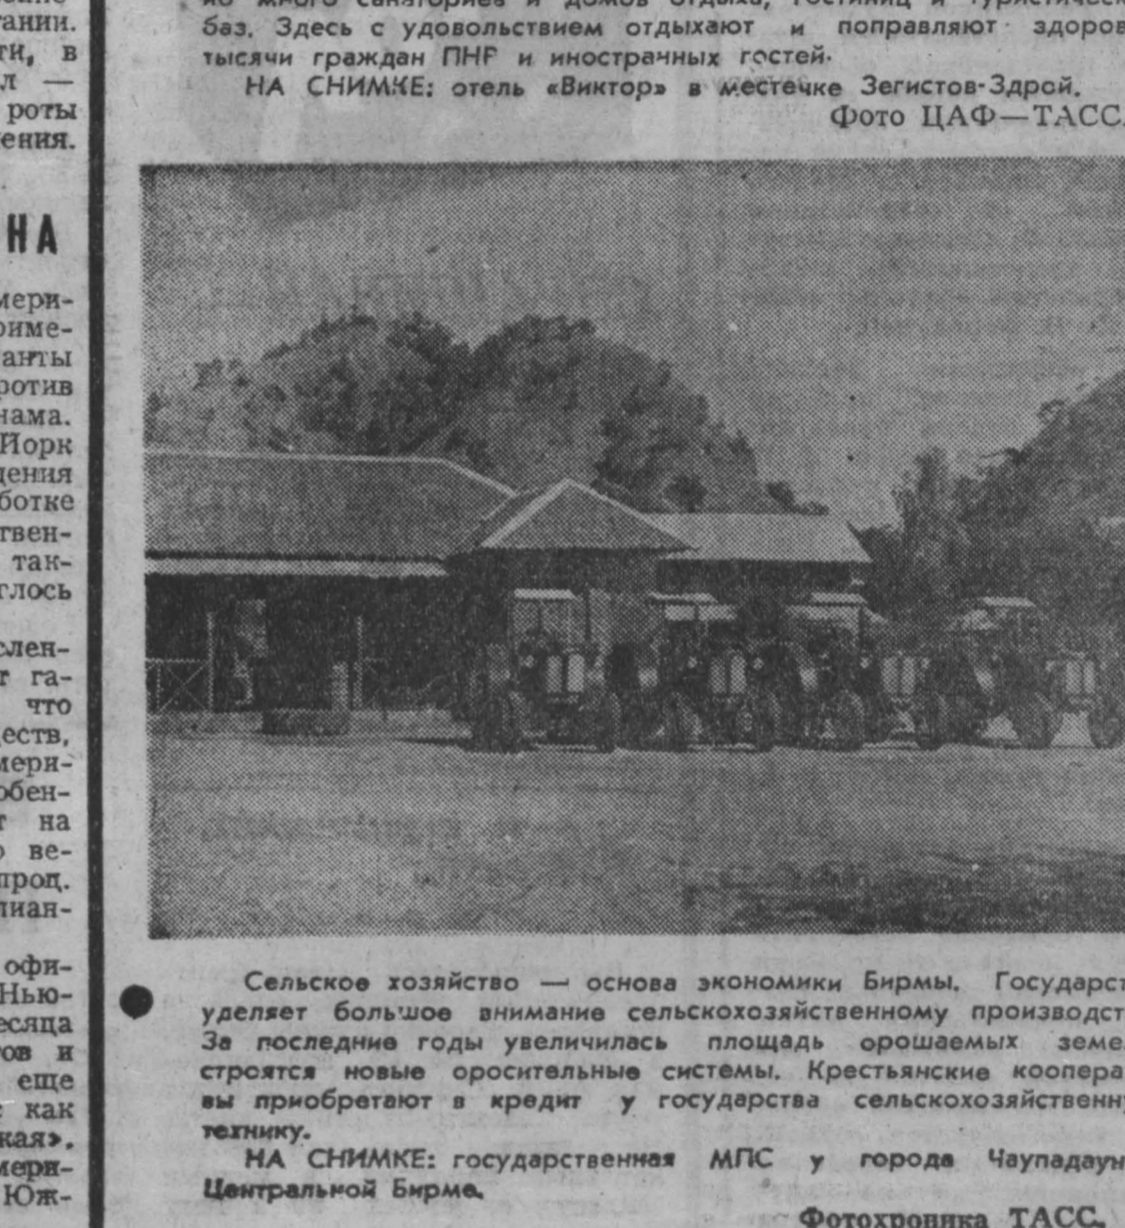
тании. ти, в л — роты ения.

НА

мери- риме- анты ротив нама. Иорк дения ботке твен- так- глось

слен- т га- что еств, мери- обен- т на ве- проц. лиан-

офи- Нью- есяца ов и еще как кая», мери- Юж-

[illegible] баз. Здесь с удовольствием отдыхают и поправляют здоров тысячи граждан ПНР и иностранных гостей.

НА СНИМКЕ: отель «Виктор» в местечке Зегистов-Здрой.

Фото ЦАФ—ТАСС

Сельское хозяйство — основа экономики Бирмы. Государст уделяет большое внимание сельскохозяйственному производст За последние годы увеличилась площадь орошаемых земе строятся новые оросительные системы. Крестьянские коопера вы приобретают в кредит у государства сельскохозяйственн технику.

НА СНИМКЕ: государственная МПС у города Чаупадаун Центральной Бирме.

Фотохроника ТАСС.